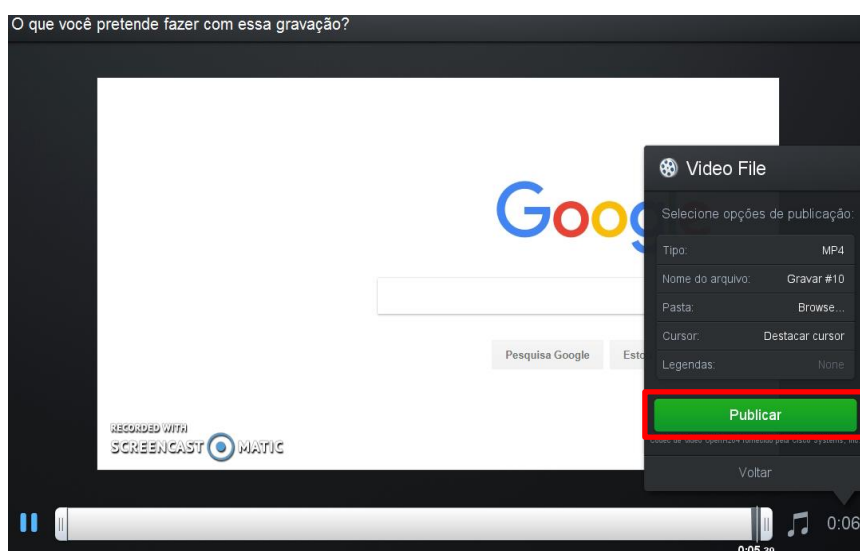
O que você pretende fazer com essa gravação?

Goog

Pesquisa Google

Esto

RECORDED WITH
SCREENCAST O MATIC

Video File

Selecione opções de publicação:

| Tipo: | MP4 |
|---|---|
| Nome do arquivo: | Gravar #10 |
| Pasta: | Browse... |
| Cursor: | Destacar cursor |
| Legendas: | None |

Publicar

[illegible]

Voltar

0:06

0:05.30